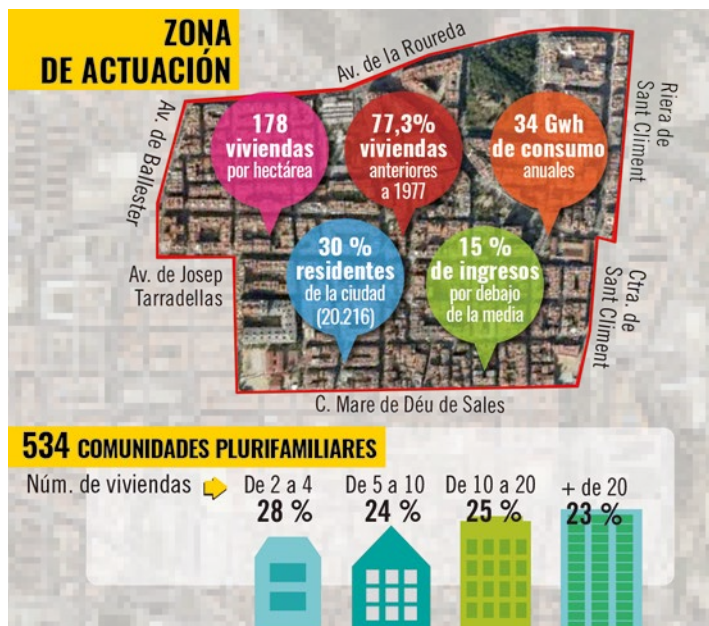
ZONA DE ACTUACIÓN

Av. de la Roureda

Riera de Sant Climent

Av. de Ballester

178 viviendas por hectárea

77,3% viviendas anteriores a 1977

34 Gwh de consumo anuales

Av. de Josep Tarradellas

30 % residentes de la ciudad (20.216)

15 % de ingresos por debajo de la media

Ctra. de Sant Climent

C. Mare de Déu de Sales

534 COMUNIDADES PLURIFAMILIARES

Núm. de viviendas

| De 2 a 4 | De 5 a 10 | De 10 a 20 | + de 20 |
|---|---|---|---|
| 28 % | 24 % | 25 % | 23 % |